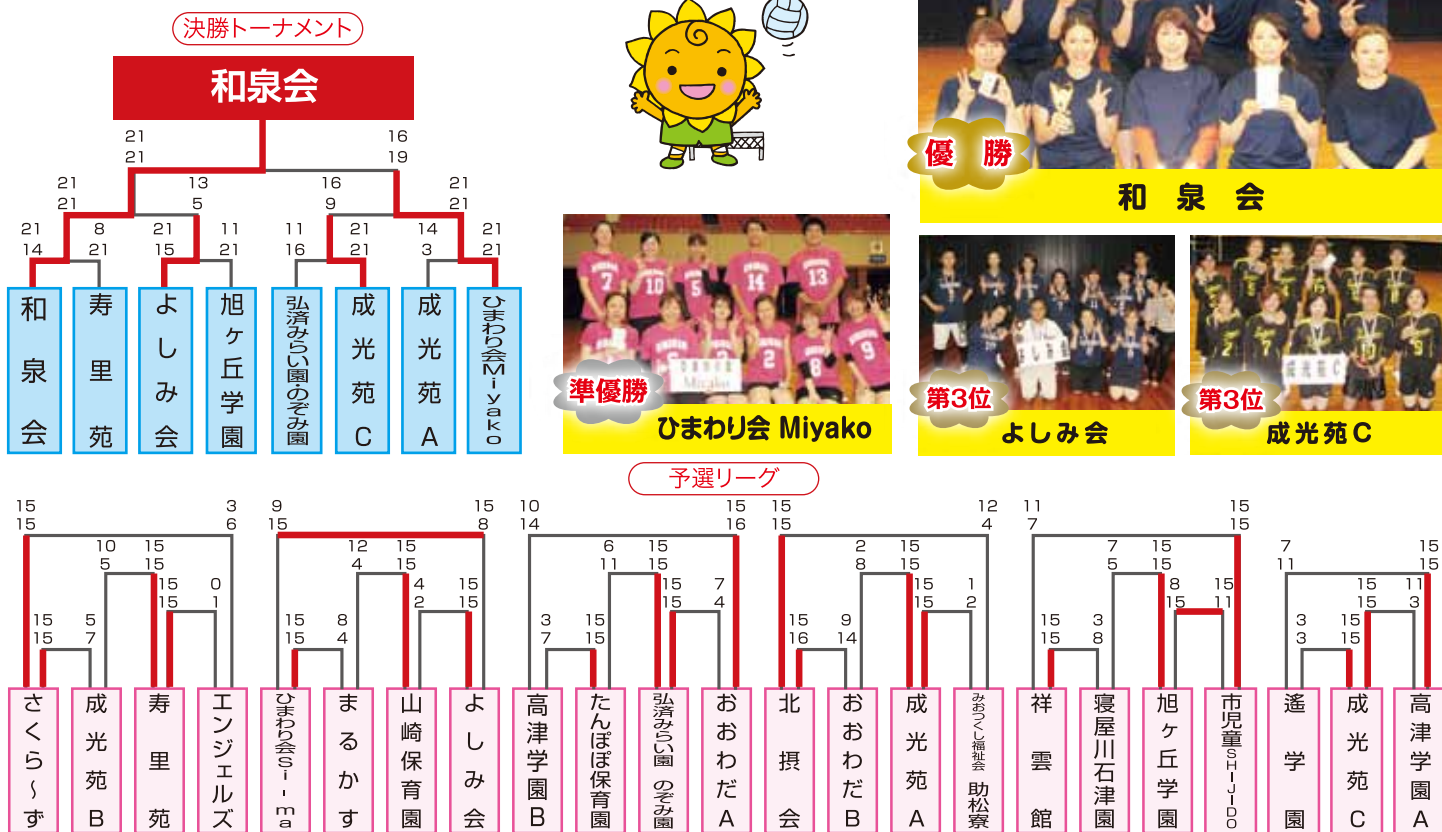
決勝トーナメント

和泉会

21 21
16 19
21 21
13 5
16 9
21 21
21 14
8 21
21 15
11 21
11 16
21 21
14 3
21 21

和泉会
寿里苑
よしみ会
旭ヶ丘学園
弘済みらい園・のぞみ園
成光苑C
成光苑A
ひまわり会Miyako

優勝
和泉会

準優勝
ひまわり会 Miyako

第3位
よしみ会

第3位
成光苑C

予選リーグ

15 15
3 6
10 5
15 15
15 15
0 1
15 15
5 7

さくら～ず
成光苑B
寿里苑
エンジェルズ

9 15
15 8
12 4
15 15
4 2
15 15
15 15
8 4

ひまわり会Si-ma
まるかす
山崎保育園
よしみ会

10 14
15 16
6 11
15 15
15 15
7 4
3 7
15 15

高津学園B
たんぽぽ保育園
弘済みらい園 のぞみ園
おおわだA

15 15
12 4
2 8
15 15
15 15
1 2
15 16
9 14

北摂会
おおわだB
成光苑A
みおつくし福祉会 助松寮

11 7
15 15
7 5
15 15
8 15
15 11
15 15
3 8

祥雲館
寝屋川石津園
旭ヶ丘学園
市児童SHIJIDO

7 11
15 15
15 15
11 3
3 3
15 15

遙学園
成光苑C
高津学園A